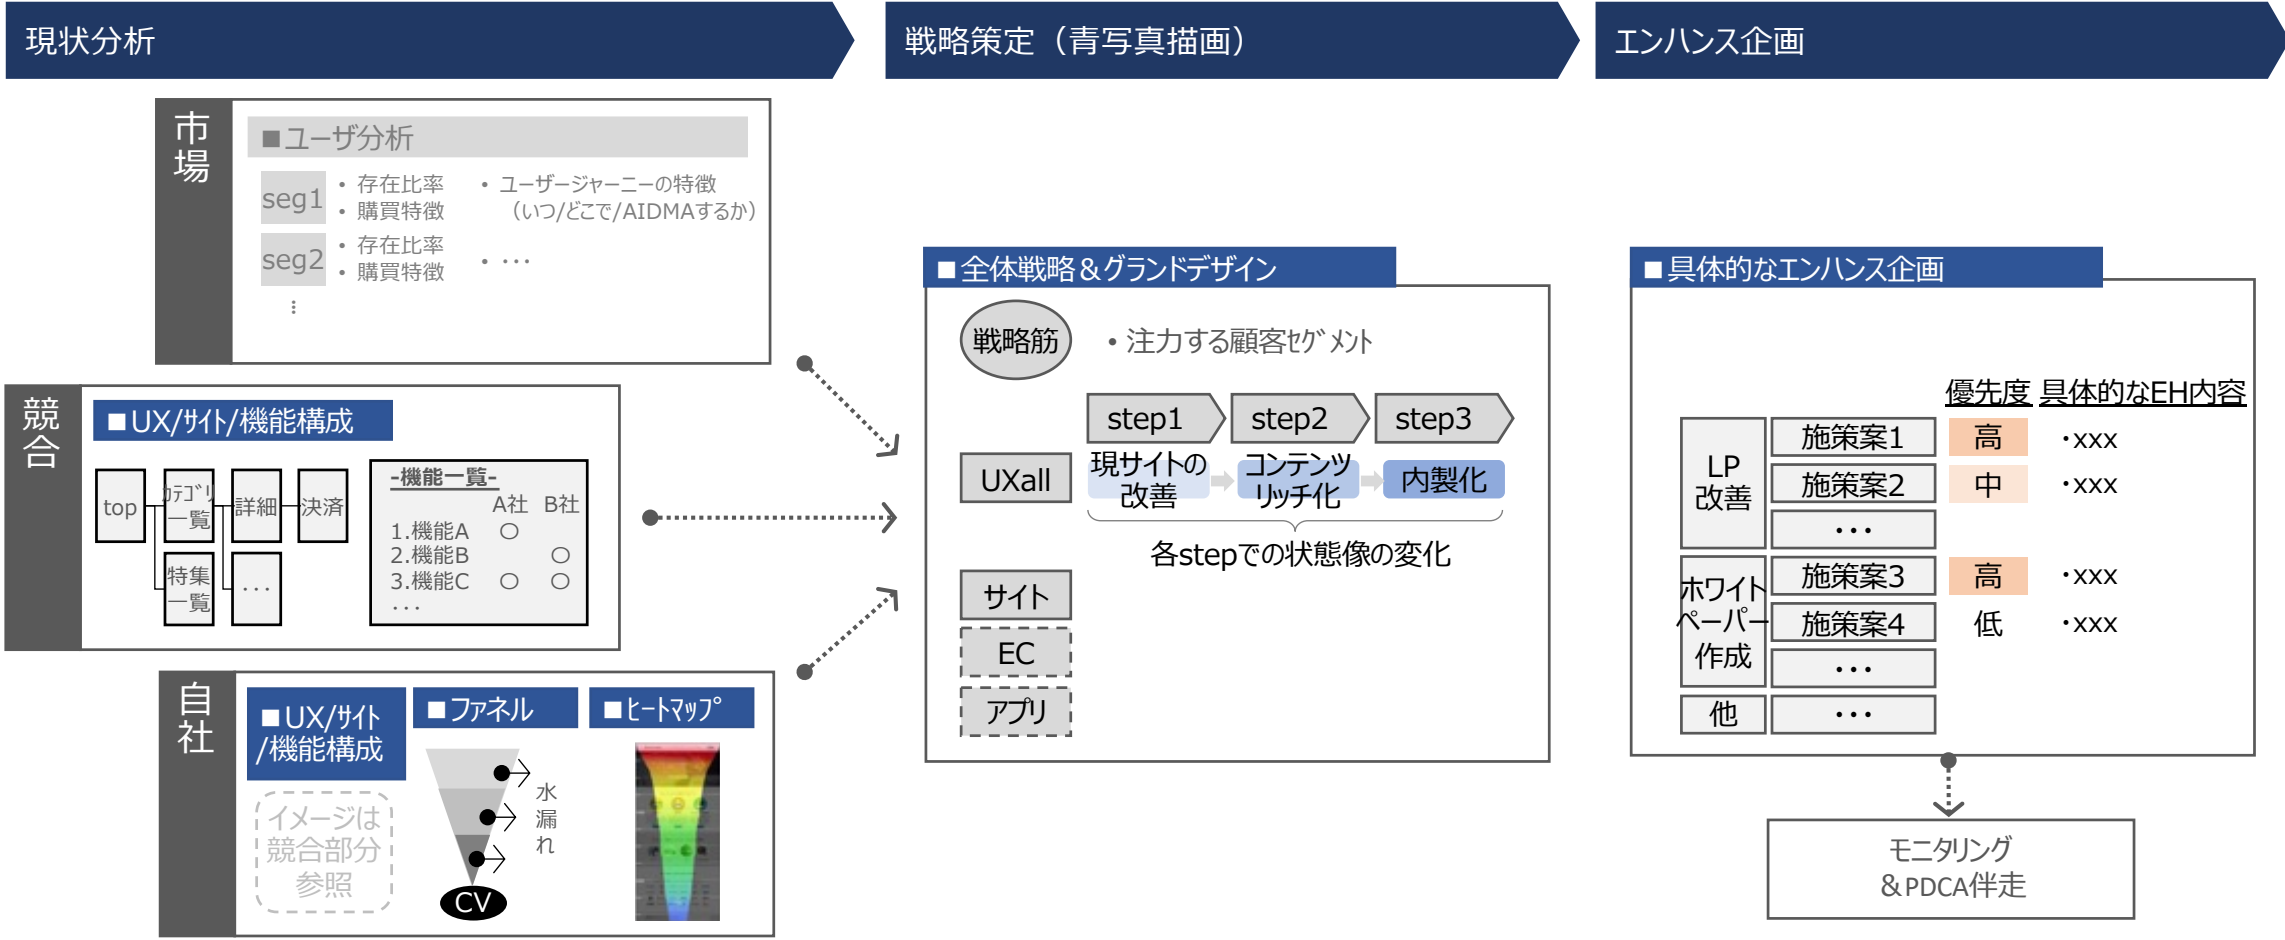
現状分析

戦略策定（青写真描画）

エンハンス企画

市場

■ユーザ分析

seg1
• 存在比率
• 購買特徴
• ユーザージャーニーの特徴（いつ/どこで/AIDMAするか）

seg2
• 存在比率
• 購買特徴
• ...

⋮

競合

■UX/サイト/機能構成

top
カテゴリ一覧
詳細
決済
特集一覧
...

-機能一覧-

| | A社 | B社 |
|---|---|---|
| 1.機能A | ○ | |
| 2.機能B | | ○ |
| 3.機能C | ○ | ○ |
| ... | | |

自社

■UX/サイト/機能構成

イメージは競合部分参照

■ファネル

水漏れ

CV

■ヒートマップ

■全体戦略＆グランドデザイン

戦略筋

• 注力する顧客セグメント

step1
step2
step3

UXall
現サイトの改善
コンテンツリッチ化
内製化

各stepでの状態像の変化

サイト
EC
アプリ

■具体的なエンハンス企画

優先度
具体的なEH内容

LP改善
施策案1
高
・xxx
施策案2
中
・xxx
...

ホワイトペーパー作成
施策案3
高
・xxx
施策案4
低
・xxx
...

他
...

モニタリング＆PDCA伴走